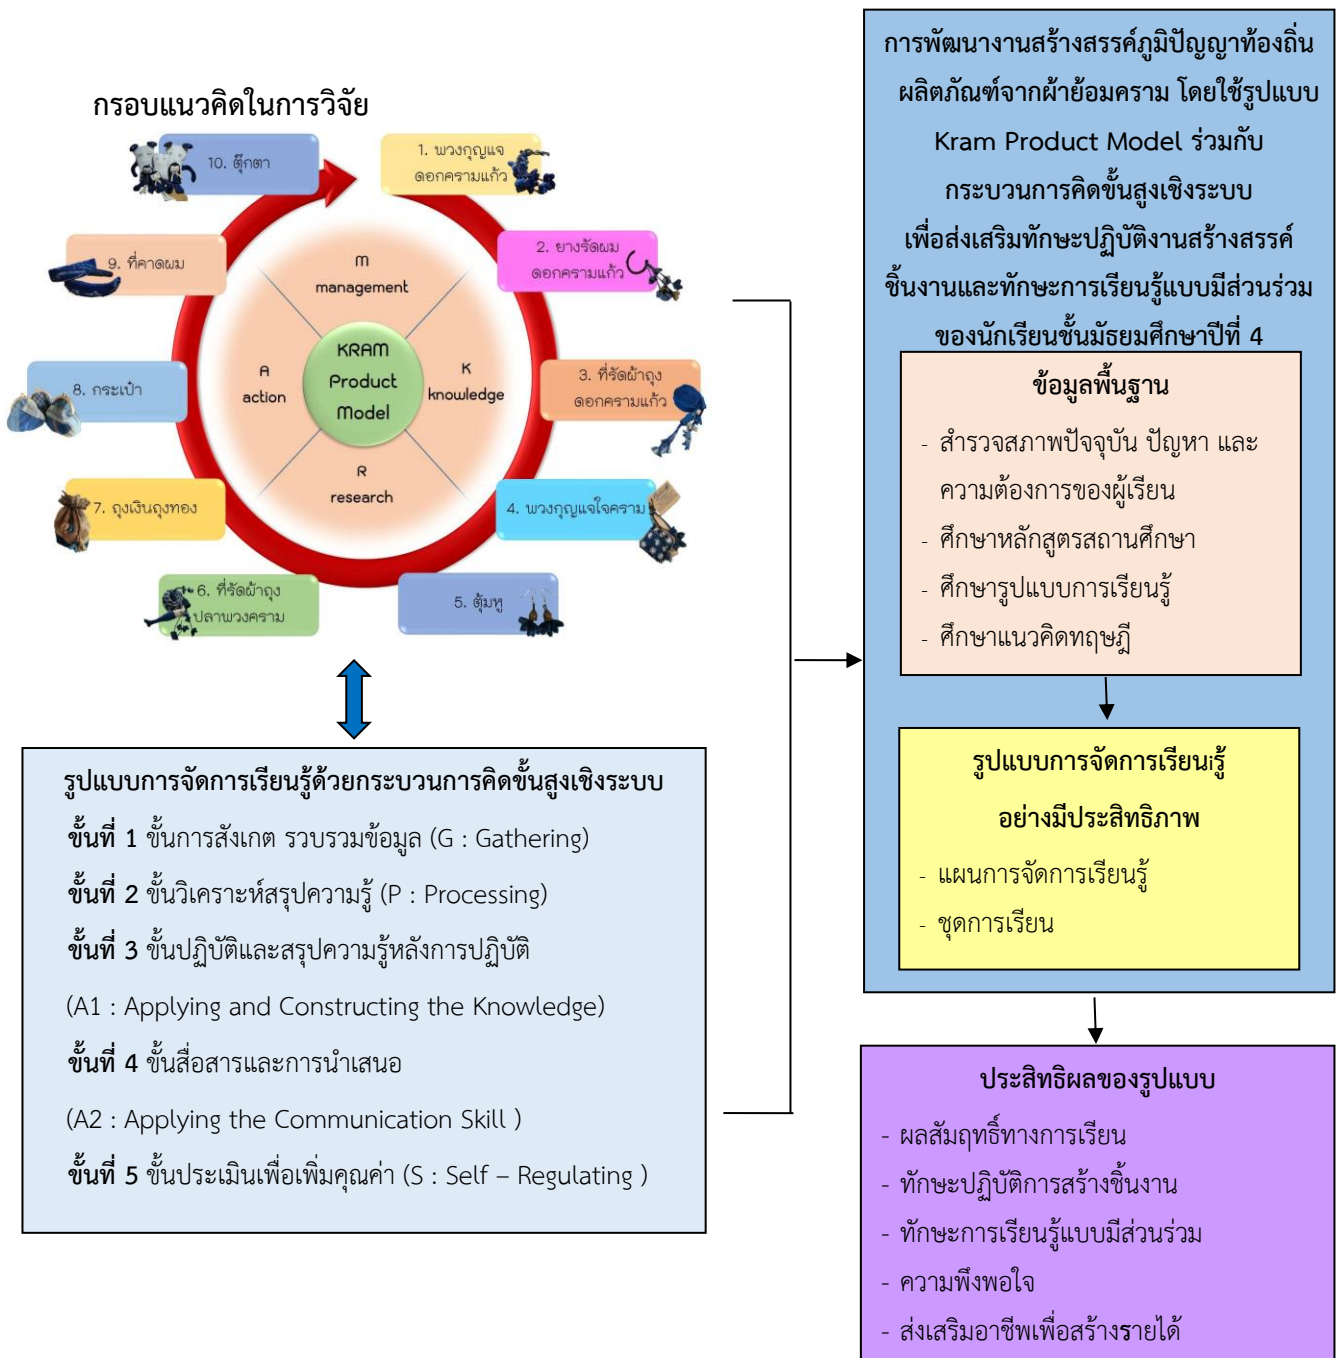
กรอบแนวคิดในการวิจัย

10. ตุ๊กตา

1. พวงกุญแจ ดอกครามแก้ว

2. ยางรัดผม ดอกครามแก้ว

3. ที่รัดผ้าถุง ดอกครามแก้ว

4. พวงกุญแจใจคราม

5. ตุ้มหู

6. ที่รัดผ้าถุง ปลาพวงคราม

7. ถุงเงินถุงทอง

8. กระเป๋า

9. ที่คาดผม

M management

K knowledge

R research

A action

KRAM Product Model

รูปแบบการจัดการเรียนรู้ด้วยกระบวนการคิดขั้นสูงเชิงระบบ

ขั้นที่ 1 ขั้นการสังเกต รวบรวมข้อมูล (G : Gathering)

ขั้นที่ 2 ขั้นวิเคราะห์สรุปความรู้ (P : Processing)

ขั้นที่ 3 ขั้นปฏิบัติและสรุปความรู้หลังการปฏิบัติ

(A1 : Applying and Constructing the Knowledge)

ขั้นที่ 4 ขั้นสื่อสารและการนำเสนอ

(A2 : Applying the Communication Skill )

ขั้นที่ 5 ขั้นประเมินเพื่อเพิ่มคุณค่า (S : Self – Regulating )

การพัฒนางานสร้างสรรค์ภูมิปัญญาท้องถิ่น ผลิตภัณฑ์จากผ้าย้อมคราม โดยใช้รูปแบบ Kram Product Model ร่วมกับ กระบวนการคิดขั้นสูงเชิงระบบ เพื่อส่งเสริมทักษะปฏิบัติงานสร้างสรรค์ ชิ้นงานและทักษะการเรียนรู้แบบมีส่วนร่วม ของนักเรียนชั้นมัธยมศึกษาปีที่ 4

ข้อมูลพื้นฐาน

- สำรวจสภาพปัจจุบัน ปัญหา และ ความต้องการของผู้เรียน
- ศึกษาหลักสูตรสถานศึกษา
- ศึกษารูปแบบการเรียนรู้
- ศึกษาแนวคิดทฤษฎี

รูปแบบการจัดการเรียนรู้ อย่างมีประสิทธิภาพ

- แผนการจัดการเรียนรู้
- ชุดการเรียน

ประสิทธิผลของรูปแบบ

- ผลสัมฤทธิ์ทางการเรียน
- ทักษะปฏิบัติการสร้างชิ้นงาน
- ทักษะการเรียนรู้แบบมีส่วนร่วม
- ความพึงพอใจ
- ส่งเสริมอาชีพเพื่อสร้างรายได้